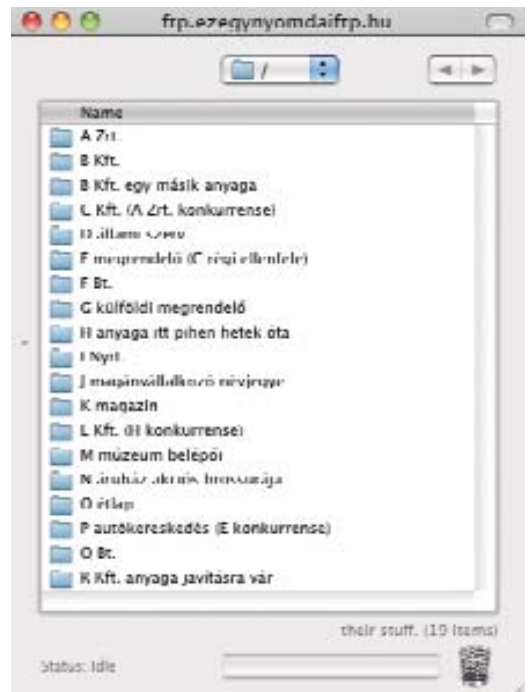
frp.ezegynyomdaifrp.hu

/

Name

A Zrt.

B Kft.

B Kft. egy másik anyaga

C Kft. (A Zrt. konkurrense)

D állami szerv

E megrendelő (C régi ellenfele)

F Bt.

G külföldi megrendelő

H anyaga itt pihen hetek óta

I Nyrt.

J magánvállalkozó névjegye

K magazin

L Kft. (H konkurrense)

M múzeum belépői

N áruház akciós brosúrája

O étlap

P autókereskedés (E konkurrense)

Q Bt.

R Kft. anyaga javításra vár

their stuff. (19 items)

Status: Idle